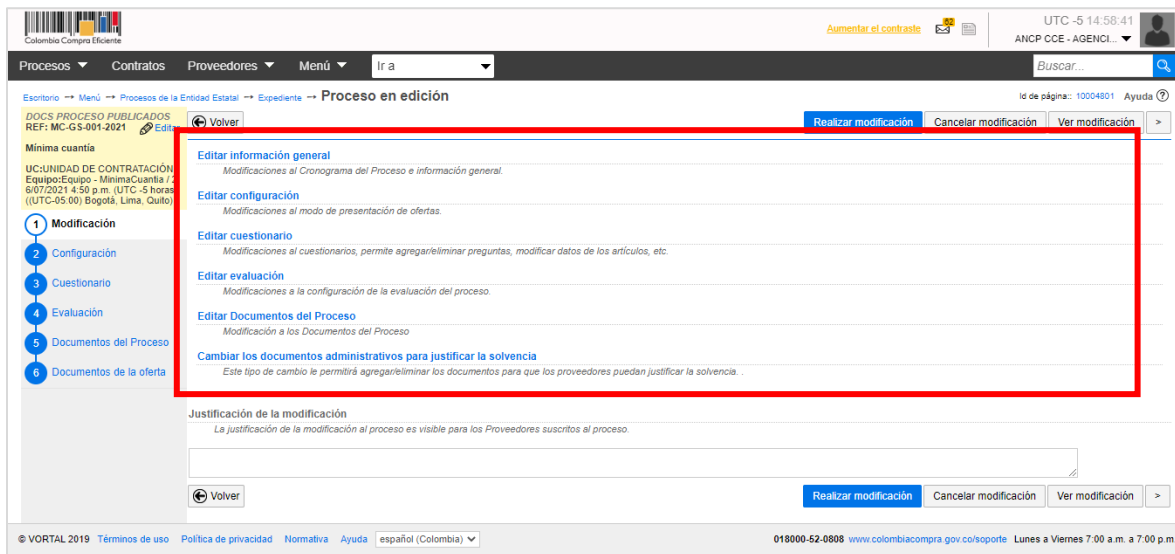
Colombia Compra Eficiente

Aumentar el contraste 62

UTC -5 14:58:41
ANCP CCE - AGENCI...

Procesos Contratos Proveedores Menú Ir a Buscar...

Escritorio → Menú → Procesos de la Entidad Estatal → Expediente → Proceso en edición

Id de página:: 10004801 Ayuda

DOCS PROCESO PUBLICADOS
REF: MC-GS-001-2021 Editar

Mínima cuantía

UC:UNIDAD DE CONTRATACIÓN
Equipo:Equipo - MinimaCuantía / 2
6/07/2021 4:50 p.m. (UTC -5 horas
((UTC-05:00) Bogotá, Lima, Quito)

1 Modificación
2 Configuración
3 Cuestionario
4 Evaluación
5 Documentos del Proceso
6 Documentos de la oferta

Volver

Realizar modificación Cancelar modificación Ver modificación >

Editar información general
Modificaciones al Cronograma del Proceso e información general.

Editar configuración
Modificaciones al modo de presentación de ofertas.

Editar cuestionario
Modificaciones al cuestionarios, permite agregar/eliminar preguntas, modificar datos de los artículos, etc.

Editar evaluación
Modificaciones a la configuración de la evaluación del proceso.

Editar Documentos del Proceso
Modificación a los Documentos del Proceso

Cambiar los documentos administrativos para justificar la solvencia
Este tipo de cambio le permitirá agregar/eliminar los documentos para que los proveedores puedan justificar la solvencia. .

Justificación de la modificación
La justificación de la modificación al proceso es visible para los Proveedores suscritos al proceso.

Volver

Realizar modificación Cancelar modificación Ver modificación >

© VORTAL 2019 Términos de uso Política de privacidad Normativa Ayuda español (Colombia)

018000-52-0808 www.colombiacompra.gov.co/soporte Lunes a Viernes 7:00 a.m. a 7:00 p.m